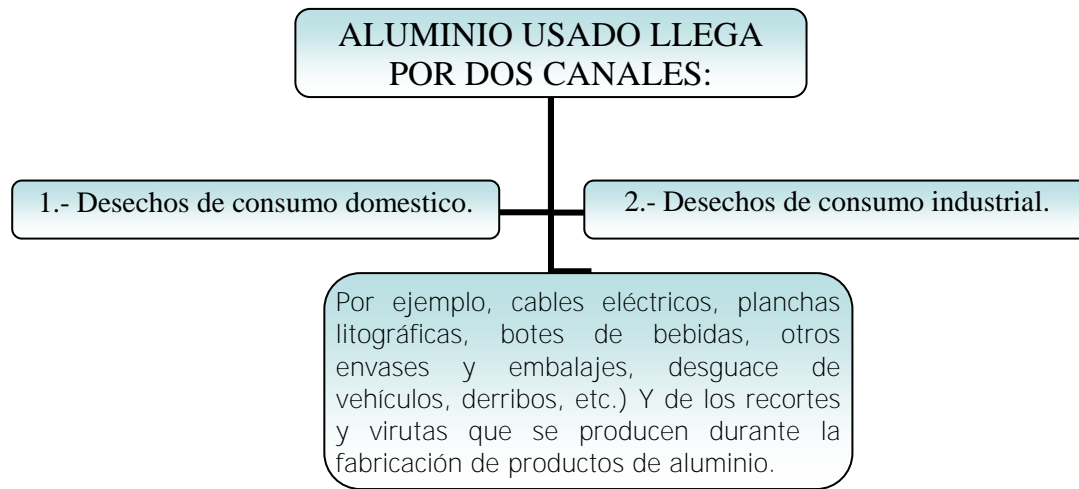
ALUMINIO USADO LLEGA POR DOS CANALES:

1.- Desechos de consumo domestico.

2.- Desechos de consumo industrial.

Por ejemplo, cables eléctricos, planchas litográficas, botes de bebidas, otros envases y embalajes, desguace de vehículos, derribos, etc.) Y de los recortes y virutas que se producen durante la fabricación de productos de aluminio.